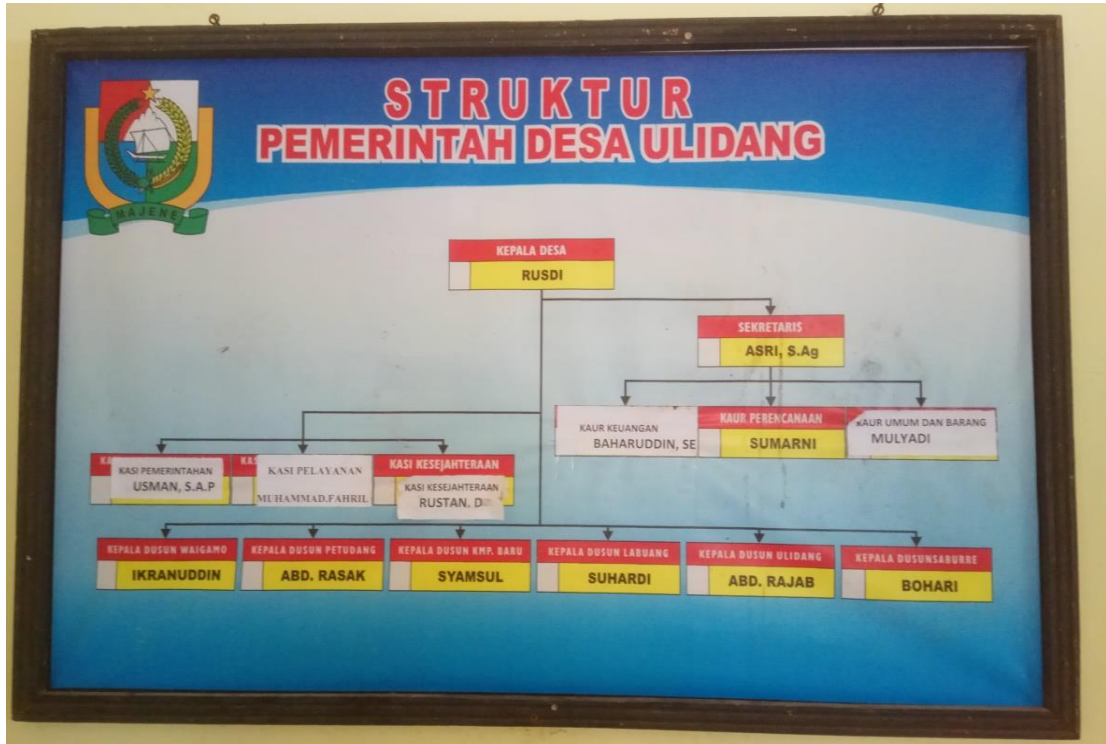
MAJENE

STRUKTUR
PEMERINTAH DESA ULIDANG

KEPALA DESA
RUSDI

SEKRETARIS
ASRI, S.Ag

KAUR KEUANGAN
BAHARUDDIN, SE

KAUR PERENCANAAN
SUMARNI

KAUR UMUM DAN BARANG
MULYADI

KASI PEMERINTAHAN
USMAN, S.A.P

KASI PELAYANAN
MUHAMMAD.FAHRIL

KASI KESEJAHTERAAN
KASI KESEJAHTERAAN
RUSTAN. D

KEPALA DUSUN WAIGAMO
IKRANUDDIN

KEPALA DUSUN PETUDANG
ABD. RASAK

KEPALA DUSUN KMP. BARU
SYAMSUL

KEPALA DUSUN LABUANG
SUHARDI

KEPALA DUSUN ULIDANG
ABD. RAJAB

KEPALA DUSUNSABURRE
BOHARI